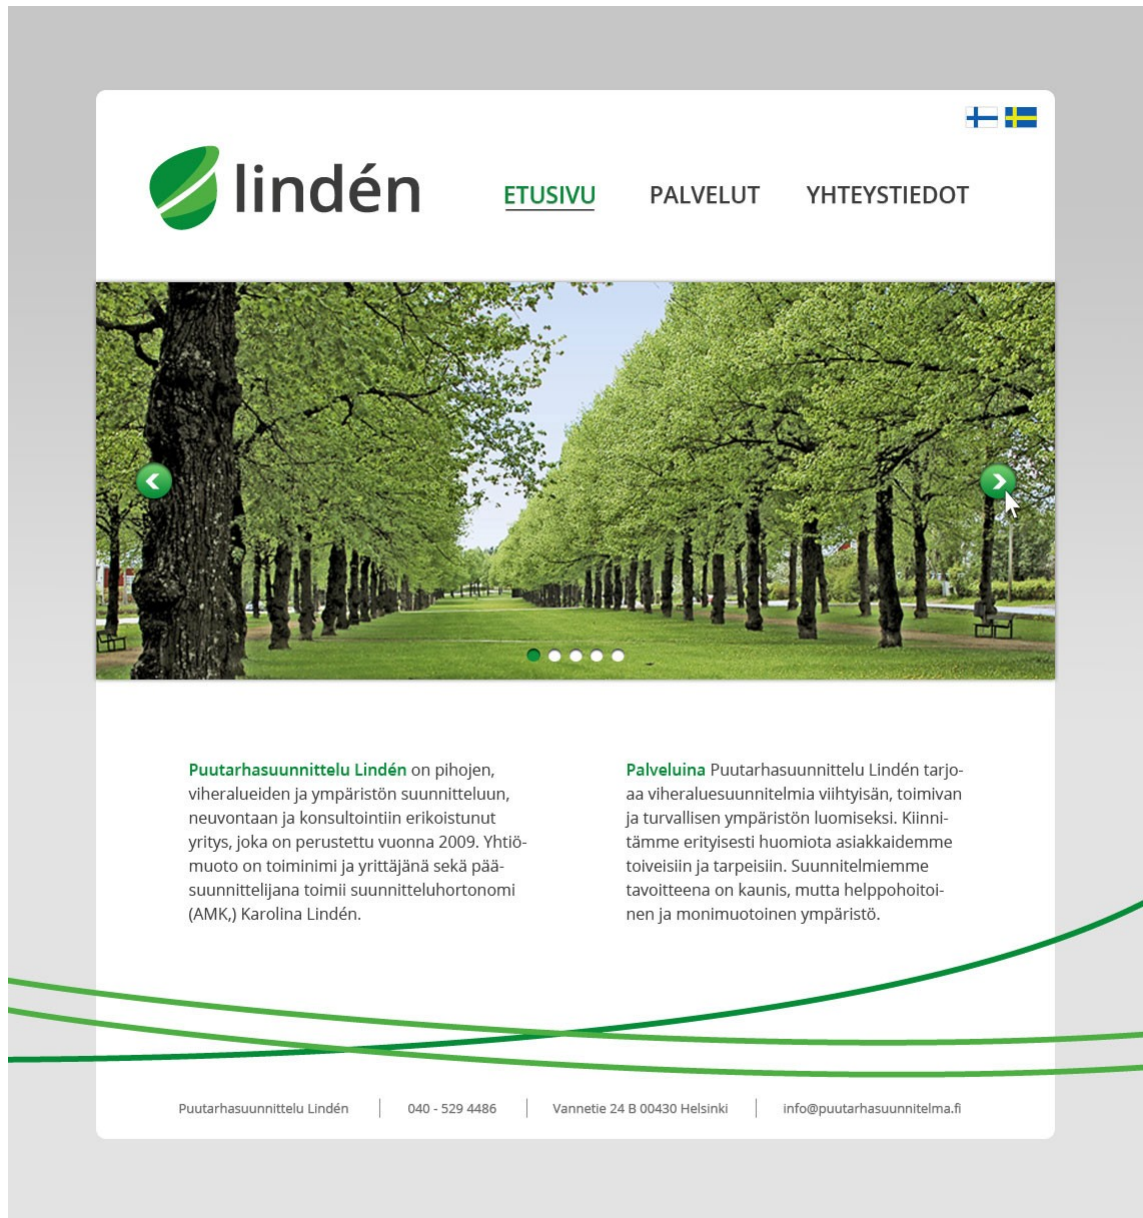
lindén

ETUSIVU PALVELUT YHTEYSTIEDOT

Puutarhasuunnittelu Lindén on pihojen, viheralueiden ja ympäristön suunnitteluun, neuvontaan ja konsultointiin erikoistunut yritys, joka on perustettu vuonna 2009. Yhtiömuoto on toiminimi ja yrittäjänä sekä pääsuunnittelijana toimii suunnitteluhortonomi (AMK,) Karolina Lindén.

Palveluina Puutarhasuunnittelu Lindén tarjoaa viheraluesuunnitelmia viihtyisän, toimivan ja turvallisen ympäristön luomiseksi. Kiinnitämme erityisesti huomiota asiakkaidemme toiveisiin ja tarpeisiin. Suunnitelmiemme tavoitteena on kaunis, mutta helppohoitoinen ja monimuotoinen ympäristö.

Puutarhasuunnittelu Lindén | 040 - 529 4486 | Vannetie 24 B 00430 Helsinki | info@puutarhasuunnitelma.fi